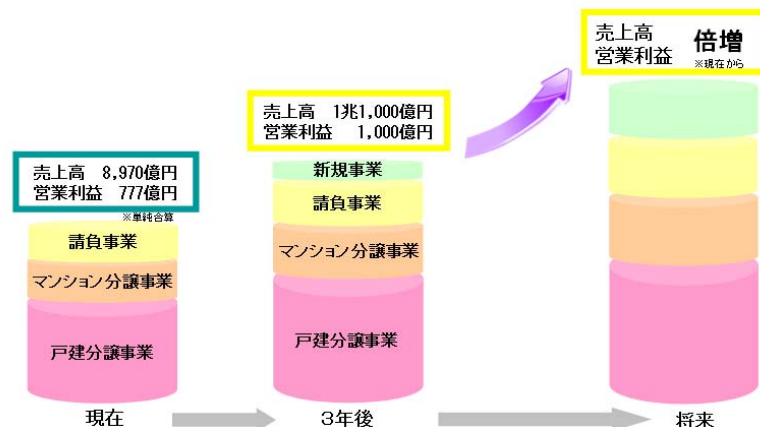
売上高 8,970億円
営業利益 777億円
※単純合算

請負事業
マンション分譲事業
戸建分譲事業

現在

売上高 1兆1,000億円
営業利益 1,000億円

新規事業
請負事業
マンション分譲事業
戸建分譲事業

3年後

売上高
営業利益
倍増
※現在から

将来